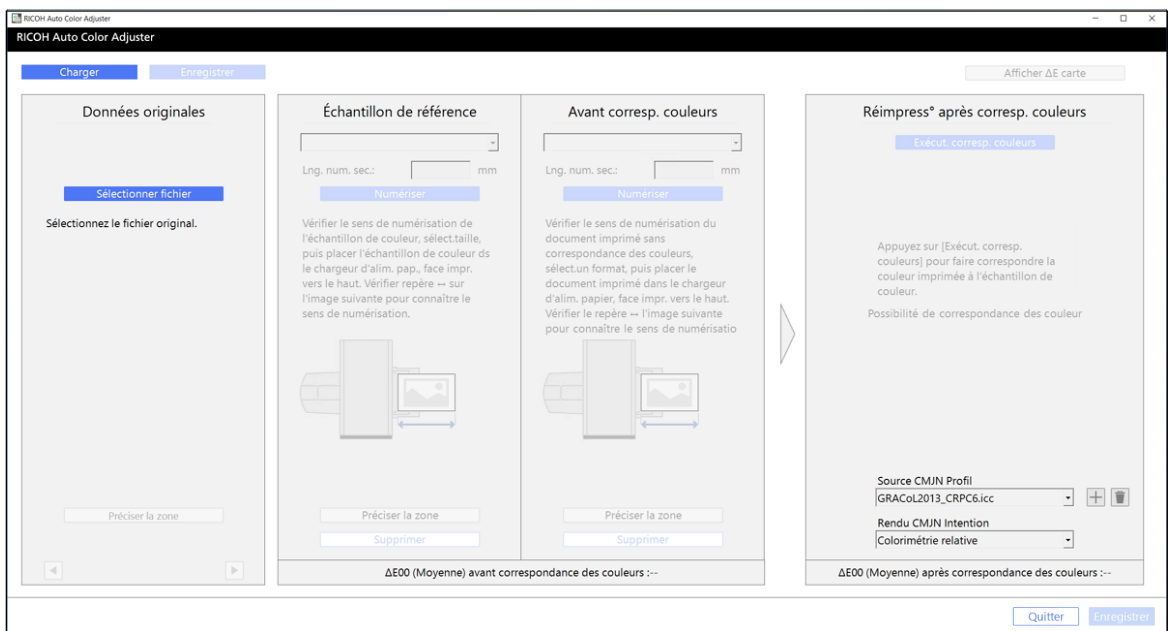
RICOH Auto Color Adjuster

RICOH Auto Color Adjuster

Charger

Enregistrer

Afficher ΔE carte

Données originales

Sélectionner fichier

Sélectionnez le fichier original.

Préciser la zone

Échantillon de référence

Lng. num. sec.: mm

Numériser

Vérifier le sens de numérisation de l'échantillon de couleur, sélect.taille, puis placer l'échantillon de couleur ds le chargeur d'alim. pap., face impr. vers le haut. Vérifier repère ↔ sur l'image suivante pour connaître le sens de numérisation.

Préciser la zone

Supprimer

Avant corresp. couleurs

Lng. num. sec.: mm

Numériser

Vérifier le sens de numérisation du document imprimé sans correspondance des couleurs, sélect.un format, puis placer le document imprimé dans le chargeur d'alim. papier, face impr. vers le haut. Vérifier le repère ↔ l'image suivante pour connaître le sens de numérisatio

Préciser la zone

Supprimer

ΔE00 (Moyenne) avant correspondance des couleurs :--

Réimpress° après corresp. couleurs

Exécut. corresp. couleurs

Appuyez sur [Exécut. corresp. couleurs] pour faire correspondre la couleur imprimée à l'échantillon de couleur.

Possibilité de correspondance des couleur

Source CMJN Profil

GRACoL2013_CRPC6.icc

Rendu CMJN Intention

Colorimétrie relative

ΔE00 (Moyenne) après correspondance des couleurs :--

Quitter

Enregistrer